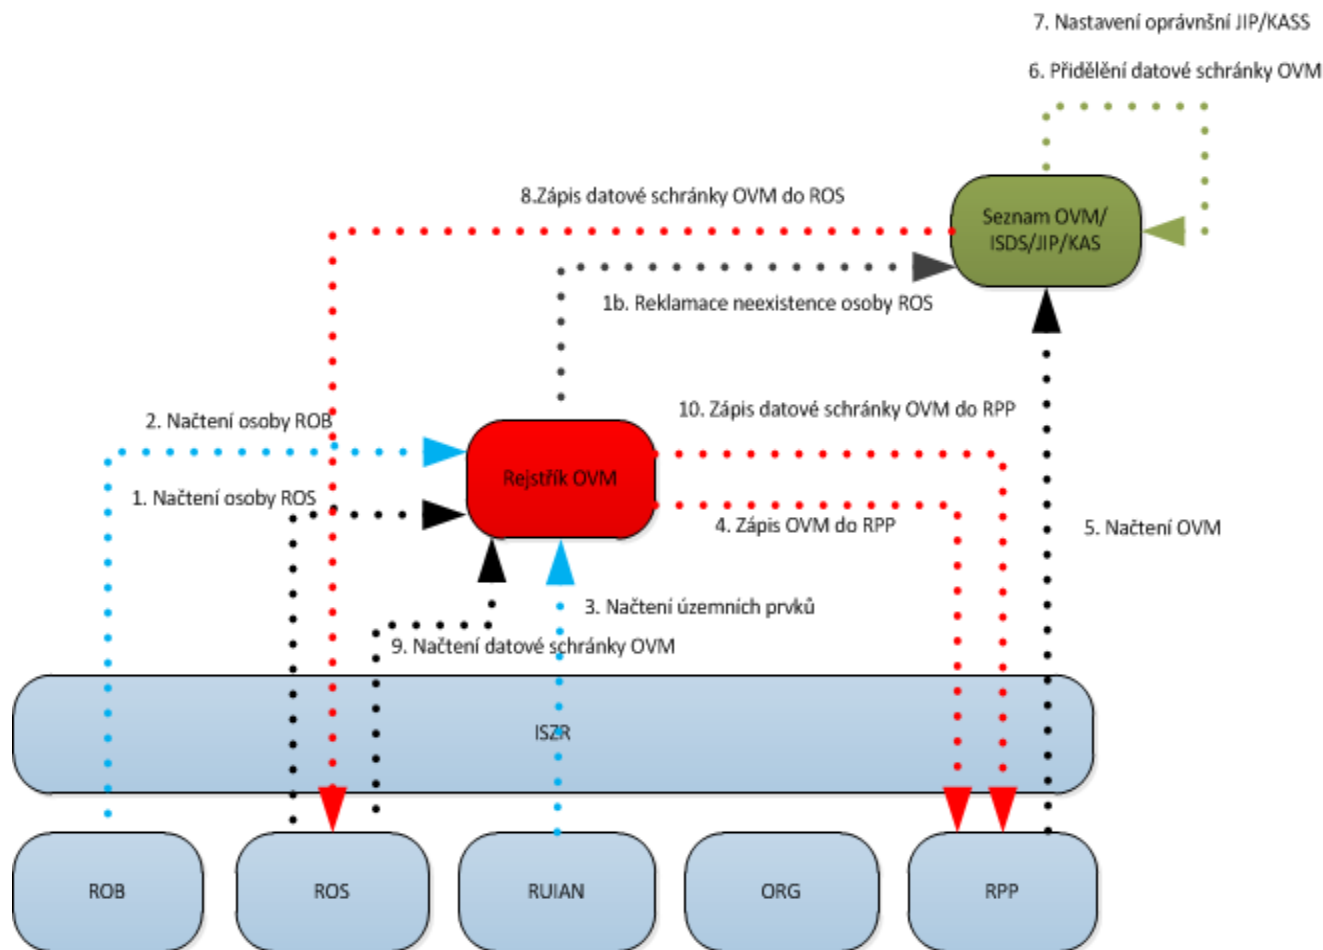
7. Nastavení oprávnšní JIP/KASS

6. Přidělění datové schránky OVM

8.Zápis datové schránky OVM do ROS

Seznam OVM/ ISDS/JIP/KAS

1b. Reklamace neexistence osoby ROS

2. Načtení osoby ROB

10. Zápis datové schránky OVM do RPP

Rejstřík OVM

1. Načtení osoby ROS

4. Zápis OVM do RPP

5. Načtení OVM

3. Načtení územních prvků

9. Načtení datové schránky OVM

ISZR

ROB

ROS

RUIAN

ORG

RPP